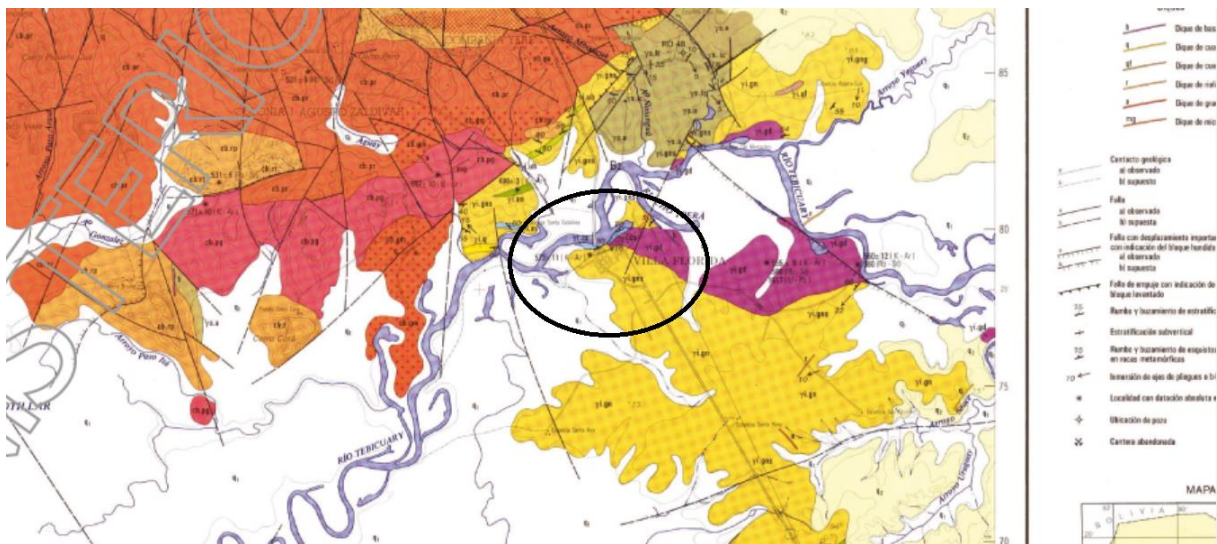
85

80

75

70

RÍO TEBICUARY

VILLA FLORIDA

Arroyo Paso Itá

Arroyo Yaguary

Aguapey

Arroyo Ybiquy

Dique de bas
Dique de cua
Dique de cua
Dique de riol
Dique de gra
Dique de mic

Contacto geológico
a) observado
b) supuesto

Falla
a) observado
b) supuesta

Falla con desplazamiento importa con indicación del bloque hundid
a) observado
b) supuesta

Falla de empuje con indicación de bloque levantado

Rumbo y buzamiento de estratific

Estratificación subvertical

Rumbo y buzamiento de esquisto en rocas metamórficas

Inmersión de ejes de pliegues o b

Localidad con datación absoluta

Ubicación de pozo

Cantera abandonada

MAPA

BOLIVIA